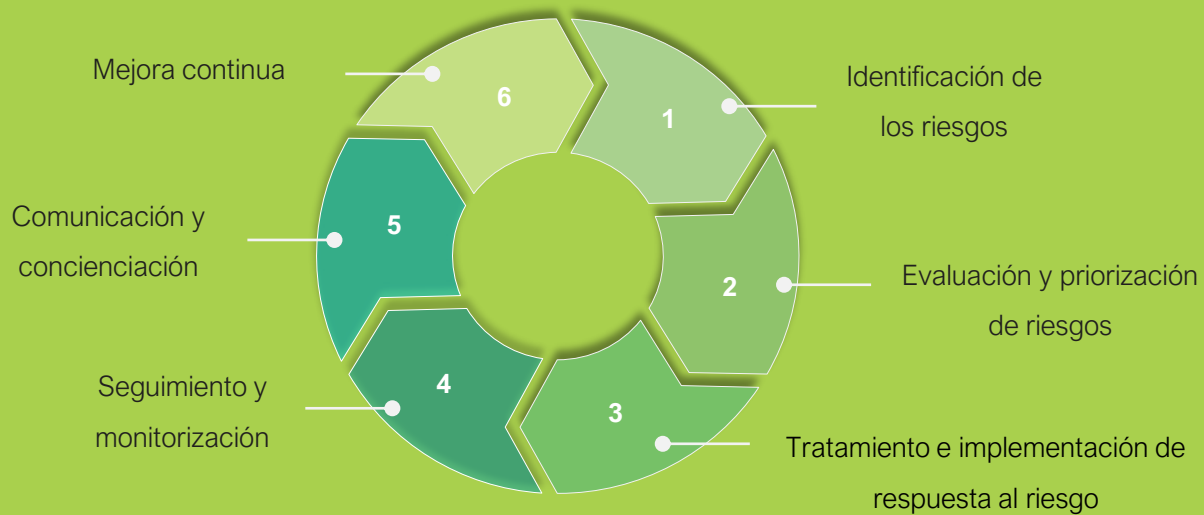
Mejora continua

6

1

Identificación de los riesgos

Comunicación y concienciación

5

2

Evaluación y priorización de riesgos

Seguimiento y monitorización

4

3

Tratamiento e implementación de respuesta al riesgo